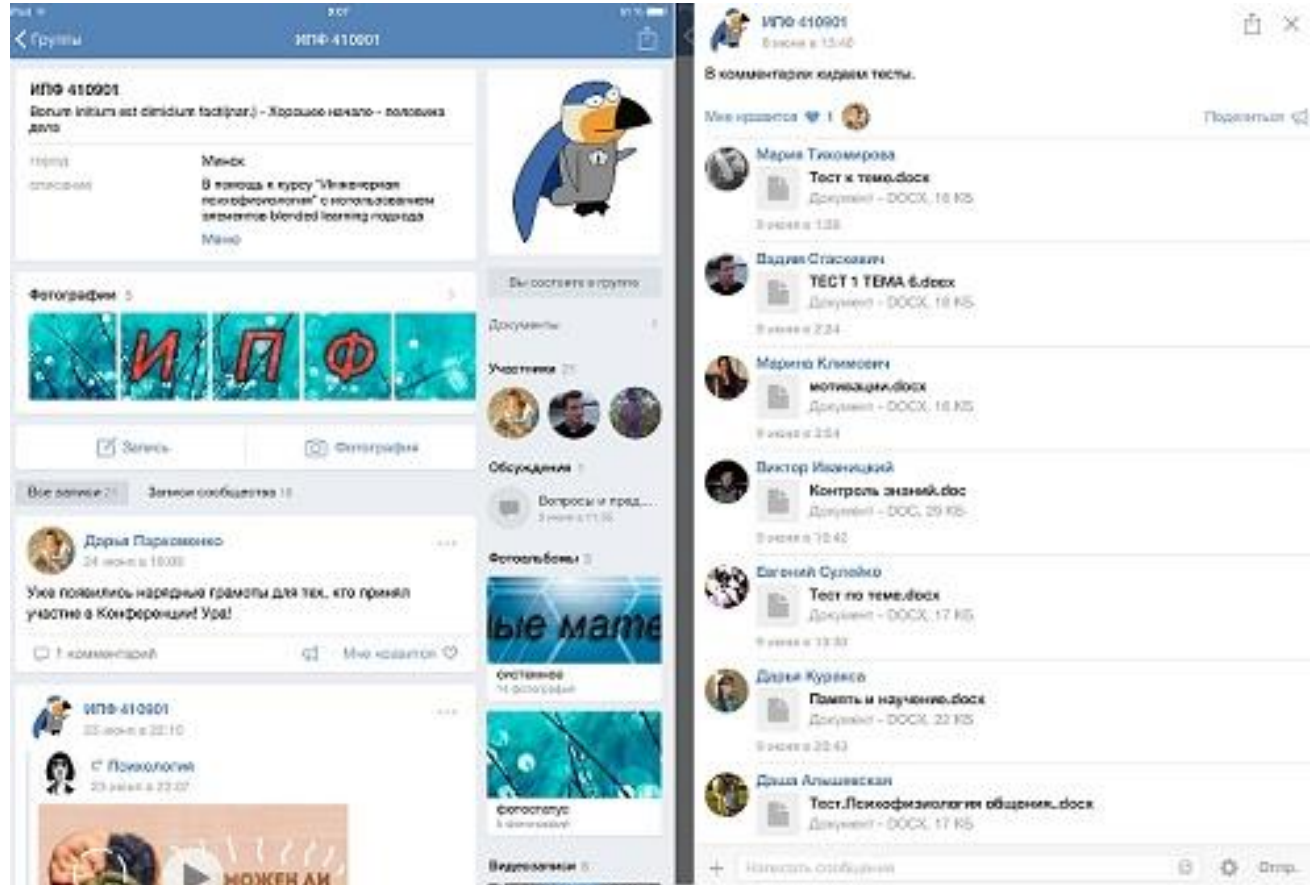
iPad
9:07
81%

Группы
ИПФ 410001

ИПФ 410001
Bonum initium est dimidium facti(лат.) - Хорошее начало - половина дела

город Минск
описание В помощь к курсу "Инженерная психофизиология" с использованием элементов blended learning подхода
Мено

Фотографии 5

И П Ф

Запись
Фотография

Все записи 21
Записи сообщества 18

Дарья Пархоменко
24 июня в 10:00
Уже появились нарядные грамоты для тех, кто принял участие в Конференции! Ура!
1 комментарий
Мне нравится

ИПФ 410001
23 июня в 22:10
Психология
23 июня в 22:07
МОЖЕТ ЛИ

Вы состоите в группе
Документы 1
Участники 21
Обсуждения 1
Вопросы и пред...
3 июня в 11:36
Фотоальбомы 3
ые мате
основное
14 фотографий
фотостатус
Видеозаписи 6

ИПФ 410001
9 июня в 15:40
В комментарии кидаем тесты.
Мне нравится 1
Поделиться

Мария Тихомирова
Тест к теме.docx
Документ - DOCX, 16 KB
9 июня в 1:28

Вадим Стасевич
ТЕСТ 1 ТЕМА 6.docx
Документ - DOCX, 16 KB
9 июня в 2:24

Марина Климович
мотивации.docx
Документ - DOCX, 16 KB
9 июня в 2:54

Виктор Иваницкий
Контроль знаний.doc
Документ - DOC, 29 KB
9 июня в 10:42

Евгений Сулейко
Тест по теме.docx
Документ - DOCX, 17 KB
9 июня в 13:30

Дарья Куревко
Память и научение.docx
Документ - DOCX, 22 KB
9 июня в 20:43

Даша Алишевская
Тест.Психофизиологии общения..docx
Документ - DOCX, 17 KB

Написать сообщение
Отпр.